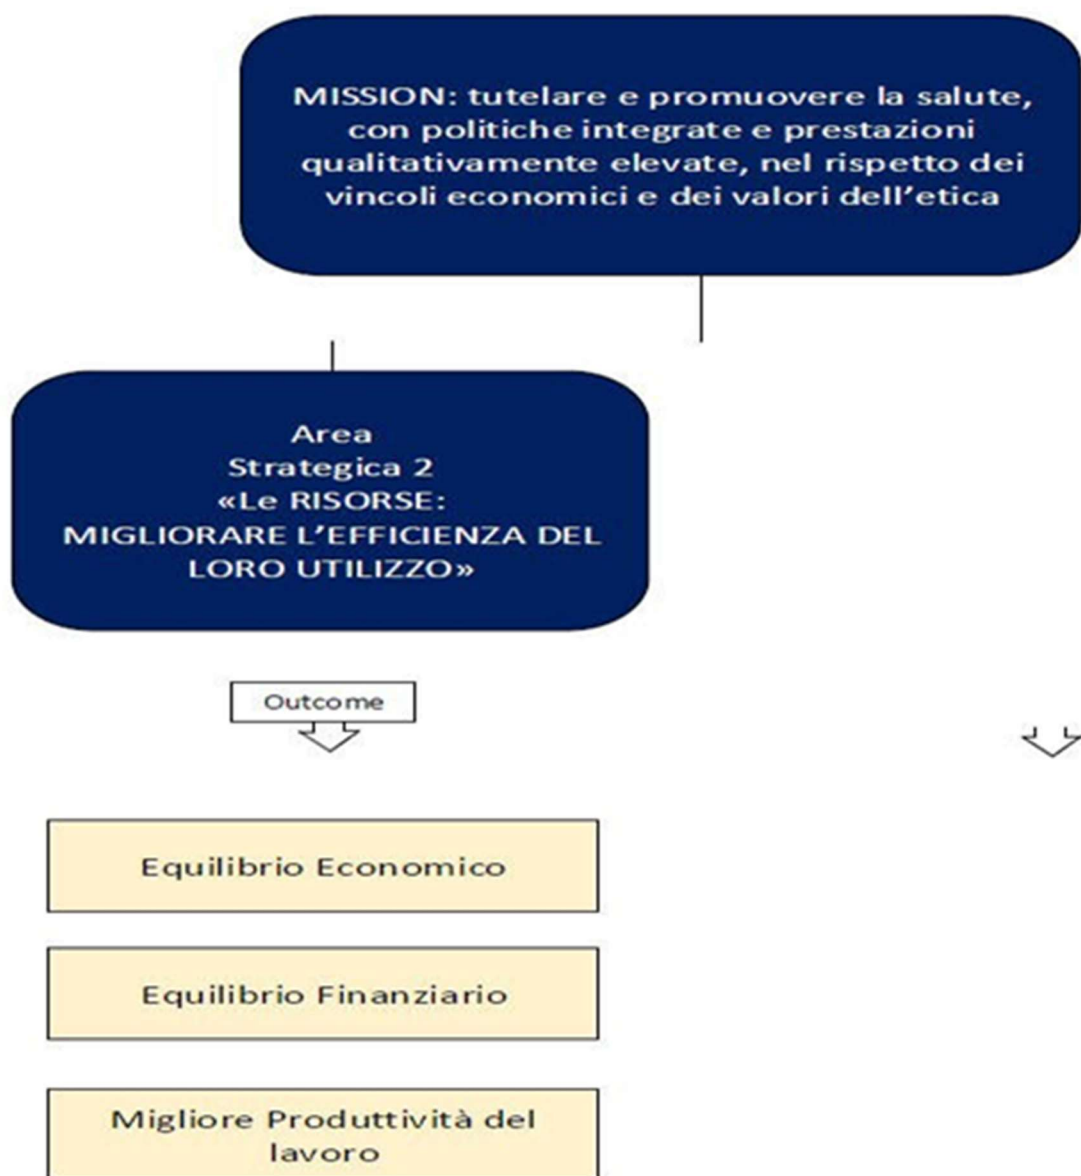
MISSION: tutelare e promuovere la salute, con politiche integrate e prestazioni qualitativamente elevate, nel rispetto dei vincoli economici e dei valori dell'etica

Area
Strategica 2
«Le RISORSE:
MIGLIORARE L'EFFICIENZA DEL LORO UTILIZZO»

Outcome

Equilibrio Economico

Equilibrio Finanziario

Migliore Produttività del lavoro